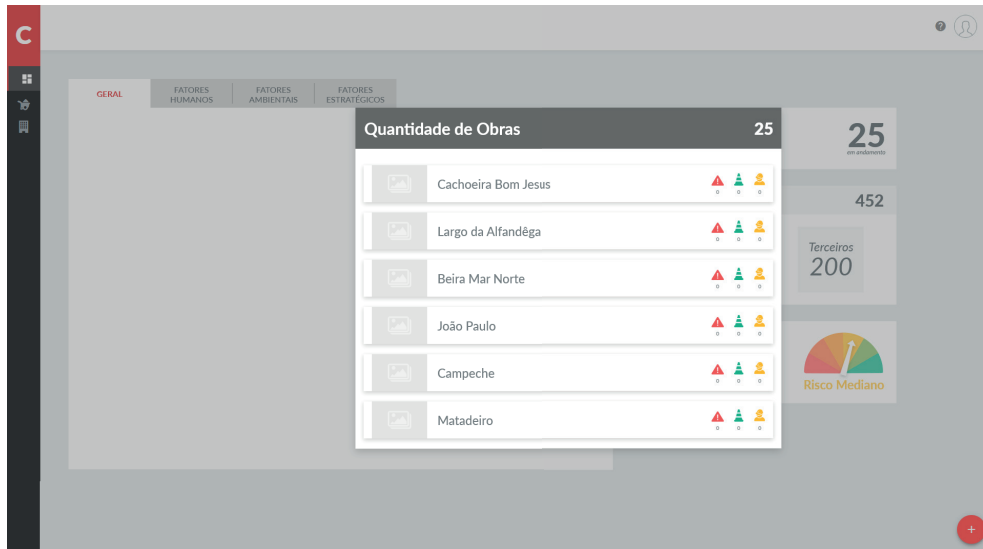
C

GERAL | FATORES HUMANOS | FATORES AMBIENTAIS | FATORES ESTRATÉGICOS

Quantidade de Obras 25

Cachoeira Bom Jesus 0 0 0

Largo da Alfandêga 0 0 0

Beira Mar Norte 0 0 0

João Paulo 0 0 0

Campeche 0 0 0

Matadeiro 0 0 0

25
em andamento

452

Terceiros
200

Risco Mediano

+